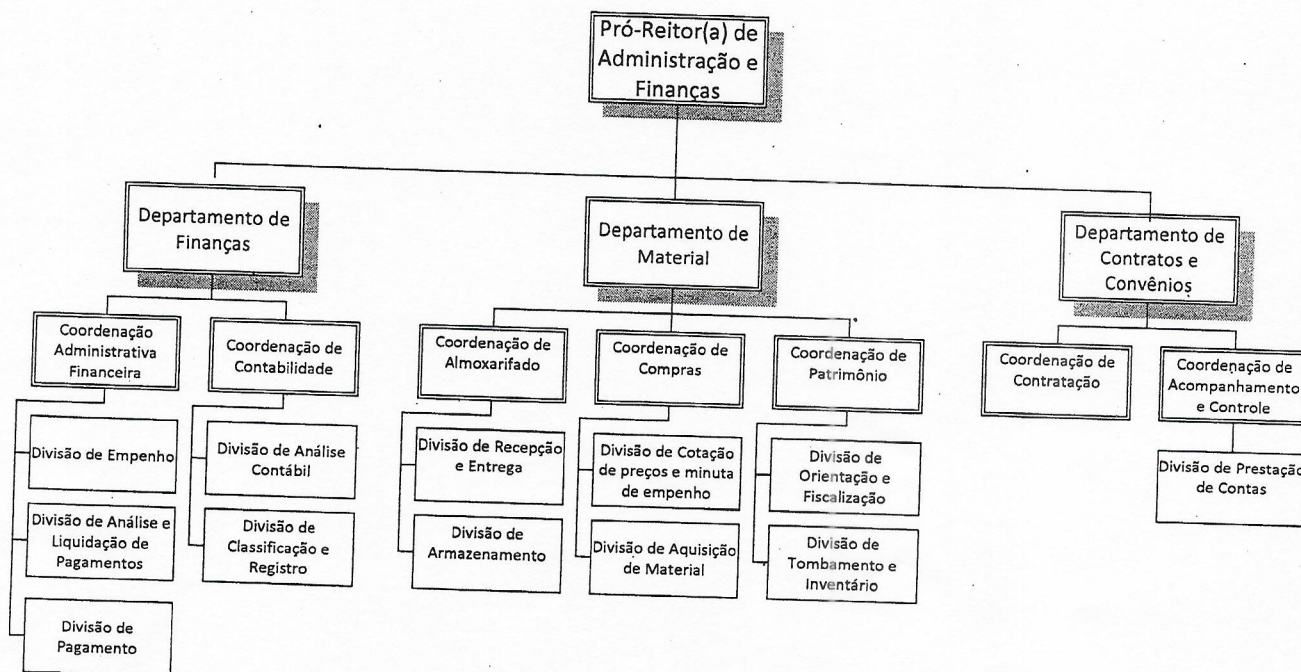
Pró-Reitor(a) de Administração e Finanças

Departamento de Finanças

Coordenação Administrativa Financeira

Divisão de Empenho

Divisão de Análise e Liquidação de Pagamentos

Divisão de Pagamento

Coordenação de Contabilidade

Divisão de Análise Contábil

Divisão de Classificação e Registro

Departamento de Material

Coordenação de Almoxarifado

Divisão de Recepção e Entrega

Divisão de Armazenamento

Coordenação de Compras

Divisão de Cotação de preços e minuta de empenho

Divisão de Aquisição de Material

Coordenação de Patrimônio

Divisão de Orientação e Fiscalização

Divisão de Tombamento e Inventário

Departamento de Contratos e Convênios

Coordenação de Contratação

Coordenação de Acompanhamento e Controle

Divisão de Prestação de Contas